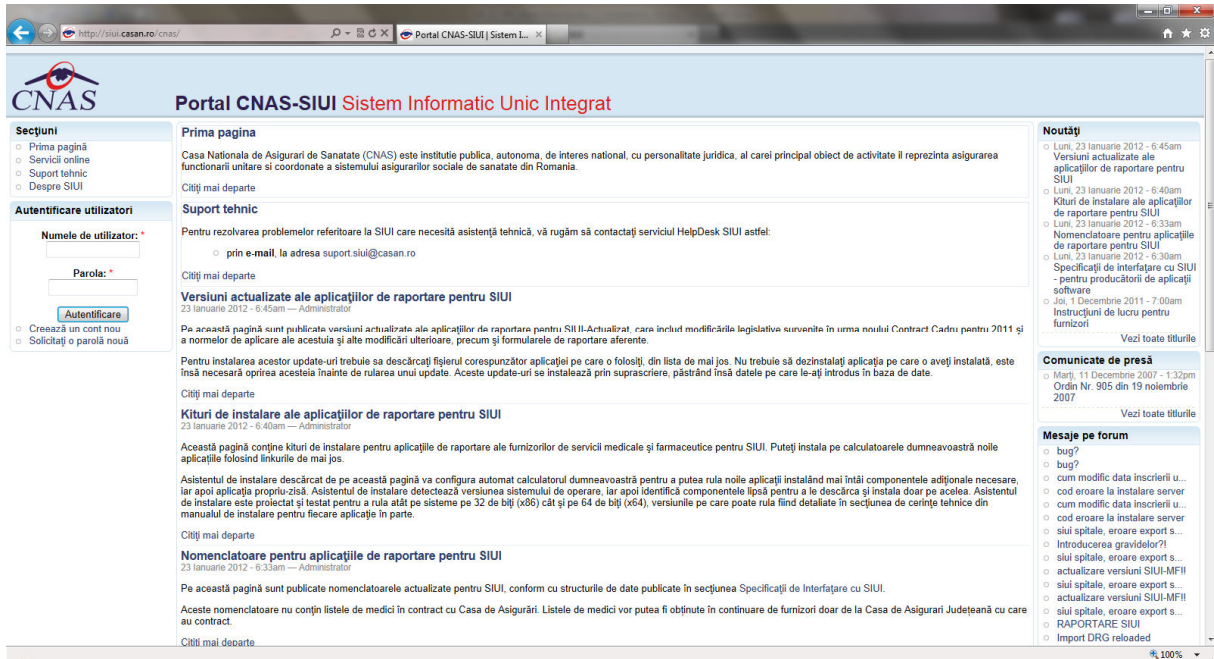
http://siui.casan.ro/cnas/

Portal CNAS-SIUI | Sistem I...

CNAS

Portal CNAS-SIUI Sistem Informatic Unic Integrat

Secțiuni
Prima pagină
Servicii online
Suport tehnic
Despre SIUI

Autentificare utilizatori
Numele de utilizator: *
Parola: *
Autentificare
Creează un cont nou
Solicitați o parolă nouă

Prima pagina

Casa Nationala de Asigurari de Sanatate (CNAS) este institutie publica, autonoma, de interes national, cu personalitate juridica, al carei principal obiect de activitate il reprezinta asigurarea functionarii unitare si coordonate a sistemului asigurarilor sociale de sanatate din Romania.

Citiți mai departe

Suport tehnic

Pentru rezolvarea problemelor referitoare la SIUI care necesită asistență tehnică, vă rugăm să contactați serviciul HelpDesk SIUI astfel:

prin e-mail, la adresa suport.siui@casan.ro

Citiți mai departe

Versiuni actualizate ale aplicațiilor de raportare pentru SIUI
23 Ianuarie 2012 - 6:45am — Administrator

Pe această pagină sunt publicate versiuni actualizate ale aplicațiilor de raportare pentru SIUI-Actualizat, care includ modificările legislative survenite în urma noului Contract Cadru pentru 2011 și a normelor de aplicare ale acestuia și alte modificări ulterioare, precum și formularele de raportare aferente.

Pentru instalarea acestor update-uri trebuie sa descărcați fișierul corespunzător aplicației pe care o folosiți, din lista de mai jos. Nu trebuie să dezinstalați aplicația pe care o aveți instalată, este însă necesară oprirea acesteia înainte de rularea unui update. Aceste update-uri se instalează prin suprascriere, păstrând însă datele pe care le-ați introdus în baza de date.

Citiți mai departe

Kituri de instalare ale aplicațiilor de raportare pentru SIUI
23 Ianuarie 2012 - 6:40am — Administrator

Această pagină conține kituri de instalare pentru aplicațiile de raportare ale furnizorilor de servicii medicale și farmaceutice pentru SIUI. Puteți instala pe calculatoarele dumneavoastră noile aplicații folosind linkurile de mai jos.

Asistentul de instalare descărcat de pe această pagină va configura automat calculatorul dumneavoastră pentru a putea rula noile aplicații instalând mai întâi componentele adiționale necesare, iar apoi aplicația propriu-zisă. Asistentul de instalare detectează versiunea sistemului de operare, iar apoi identifică componentele lipsă pentru a le descărca și instala doar pe acelea. Asistentul de instalare este proiectat și testat pentru a rula atât pe sisteme pe 32 de biți (x86) cât și pe 64 de biți (x64), versiunile pe care poate rula fiind detaliate în secțiunea de cerințe tehnice din manualul de instalare pentru fiecare aplicație în parte.

Citiți mai departe

Nomenclatoare pentru aplicațiile de raportare pentru SIUI
23 Ianuarie 2012 - 6:33am — Administrator

Pe această pagină sunt publicate nomenclatoarele actualizate pentru SIUI, conform cu structurile de date publicate în secțiunea Specificații de Interfațare cu SIUI.

Aceste nomenclatoare nu conțin listele de medici în contract cu Casa de Asigurări. Listele de medici vor putea fi obținute în continuare de furnizori doar de la Casa de Asigurari Județeană cu care au contract.

Citiți mai departe

Noutăți
Luni, 23 Ianuarie 2012 - 6:45am
Versiuni actualizate ale aplicațiilor de raportare pentru SIUI
Luni, 23 Ianuarie 2012 - 6:40am
Kituri de instalare ale aplicațiilor de raportare pentru SIUI
Luni, 23 Ianuarie 2012 - 6:33am
Nomenclatoare pentru aplicațiile de raportare pentru SIUI
Luni, 23 Ianuarie 2012 - 6:30am
Specificații de interfațare cu SIUI - pentru producătorii de aplicații software
Joi, 1 Decembrie 2011 - 7:00am
Instrucțiuni de lucru pentru furnizori
Vezi toate titlurile

Comunicate de presă
Marți, 11 Decembrie 2007 - 1:32pm
Ordin Nr. 905 din 19 noiembrie 2007
Vezi toate titlurile

Mesaje pe forum
bug?
bug?
cum modific data inscrierii u...
cod eroare la instalare server
cum modific data inscrierii u...
cod eroare la instalare server
siui spitale, eroare export s...
Introducerea gravidelor?!
siui spitale, eroare export s...
actualizare versiuni SIUI-MF!!
siui spitale, eroare export s...
actualizare versiuni SIUI-MF!!
siui spitale, eroare export s...
RAPORTARE SIUI
Import DRG reloaded

100%